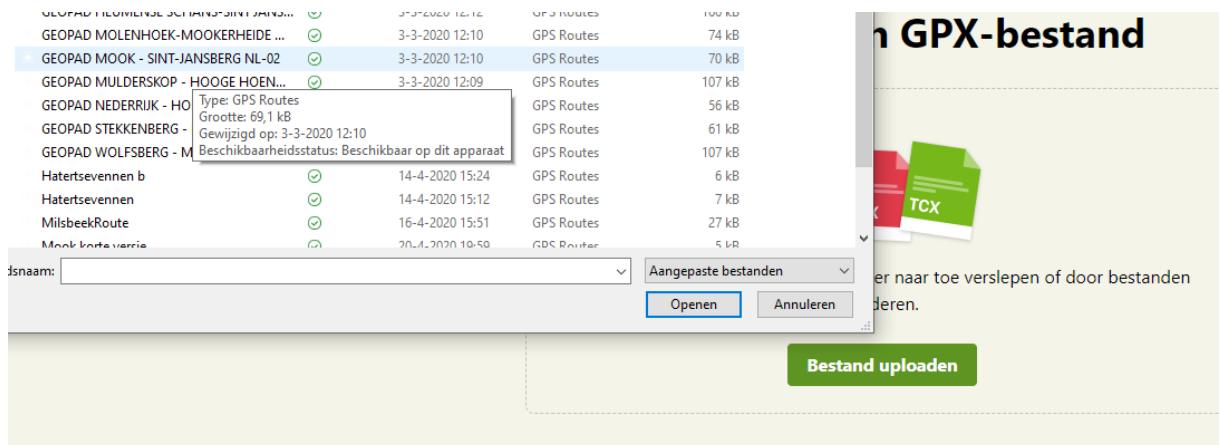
| | | | | |
|---|---|---|---|---|
| GEOPAD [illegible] SCHANS-SINT JANS... | | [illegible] 12:12 | GPS Routes | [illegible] kB |
| GEOPAD MOLENHOEK-MOOKERHEIDE ... | | 3-3-2020 12:10 | GPS Routes | 74 kB |
| GEOPAD MOOK - SINT-JANSBERG NL-02 | | 3-3-2020 12:10 | GPS Routes | 70 kB |
| GEOPAD MULDERSKOP - HOOGE HOEN... | | 3-3-2020 12:09 | GPS Routes | 107 kB |
| GEOPAD NEDERRIJK - HO | | | GPS Routes | 56 kB |
| GEOPAD STEKKENBERG - | | | GPS Routes | 61 kB |
| GEOPAD WOLFSBERG - M | | | GPS Routes | 107 kB |
| Hatertsevennen b | | 14-4-2020 15:24 | GPS Routes | 6 kB |
| Hatertsevennen | | 14-4-2020 15:12 | GPS Routes | 7 kB |
| MilsbeekRoute | | 16-4-2020 15:51 | GPS Routes | 27 kB |
| Mook korte versie | | 20-4-2020 19:59 | GPS Routes | 5 kB |

Type: GPS Routes
Grootte: 69,1 kB
Gewijzigd op: 3-3-2020 12:10
Beschikbaarheidsstatus: Beschikbaar op dit apparaat

dsnaam:
Aangepaste bestanden
Openen
Annuleren

n GPX-bestand

TCX

er naar toe verslepen of door bestanden
deren.

Bestand uploaden